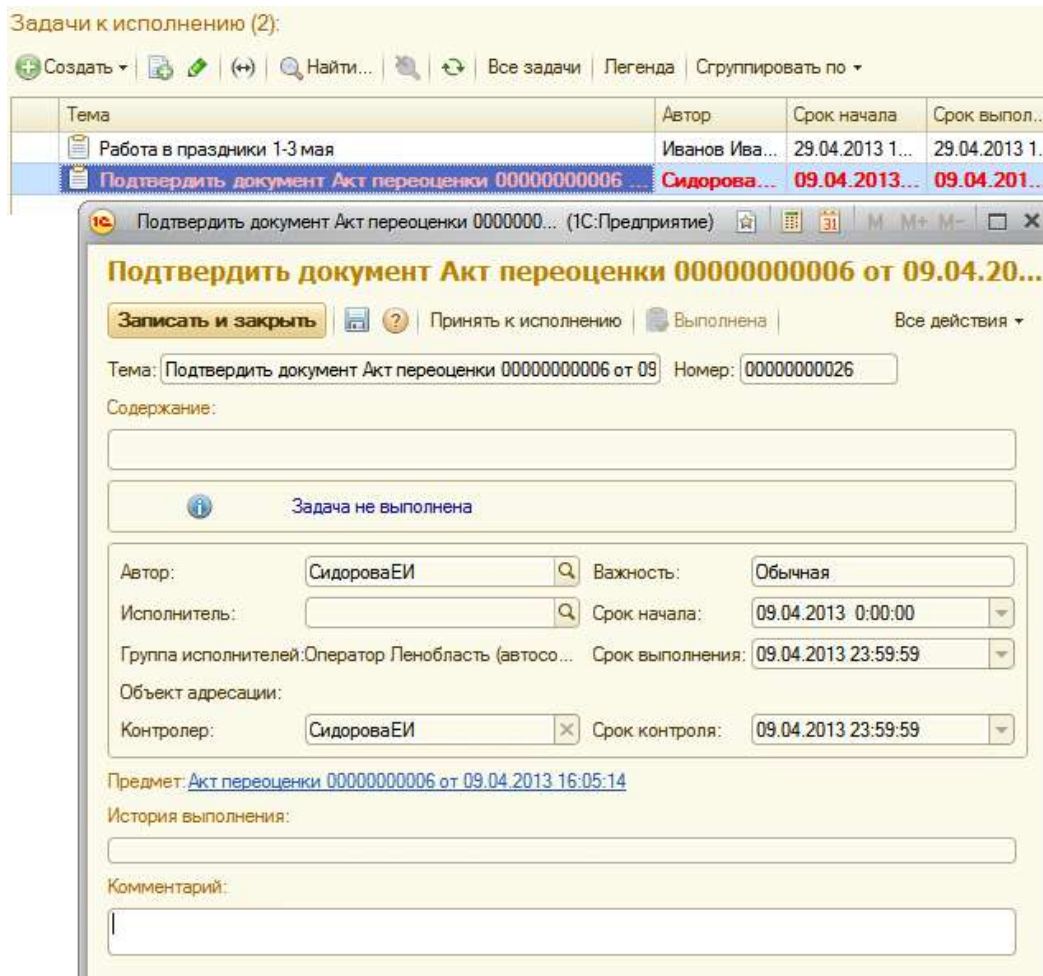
Задачи к исполнению (2):

Создать | Найти... | Все задачи | Легенда | Сгруппировать по

| Тема | Автор | Срок начала | Срок выпол... |
|---|---|---|---|
| Работа в праздники 1-3 мая | Иванов Ива... | 29.04.2013 1... | 29.04.2013 1. |
| Подтвердить документ Акт переоценки 00000000006 ... | Сидорова... | 09.04.2013... | 09.04.201... |

1С Подтвердить документ Акт переоценки 0000000... (1С:Предприятие) M M+ M-

Подтвердить документ Акт переоценки 00000000006 от 09.04.20...

Записать и закрыть | Принять к исполнению | Выполнена | Все действия

Тема: Подтвердить документ Акт переоценки 00000000006 от 09 Номер: 0000000026

Содержание:

Задача не выполнена

Автор: СидороваЕИ Важность: Обычная

Исполнитель: Срок начала: 09.04.2013 0:00:00

Группа исполнителей:Оператор Ленобласть (автосо... Срок выполнения: 09.04.2013 23:59:59

Объект адресации:

Контролер: СидороваЕИ Срок контроля: 09.04.2013 23:59:59

Предмет: Акт переоценки 00000000006 от 09.04.2013 16:05:14

История выполнения:

Комментарий: